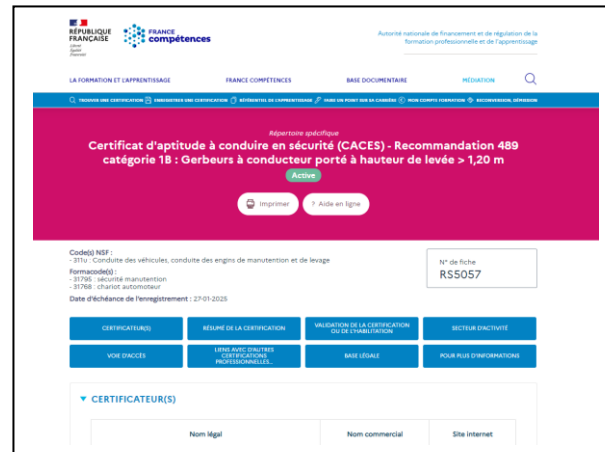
RÉPUBLIQUE FRANÇAISE
Liberté
Égalité
Fraternité

FRANCE compétences

Autorité nationale de financement et de régulation de la formation professionnelle et de l'apprentissage

LA FORMATION ET L'APPRENTISSAGE
FRANCE COMPÉTENCES
BASE DOCUMENTAIRE
MÉDIATION

TROUVER UNE CERTIFICATION
ENREGISTRER UNE CERTIFICATION
RÉFÉRENTIEL DE L'APPRENTISSAGE
FAIRE UN POINT SUR SA CARRIÈRE
MON COMPTE FORMATION
RECONVERSION, DÉMISSION

Répertoire spécifique

Certificat d'aptitude à conduire en sécurité (CACES) - Recommandation 489 catégorie 1B : Gerbeurs à conducteur porté à hauteur de levée > 1,20 m

Active

Imprimer
Aide en ligne

Code(s) NSF :
- 311u : Conduite des véhicules, conduite des engins de manutention et de levage

Formacode(s) :
- 31795 : sécurité manutention
- 31768 : chariot automoteur

Date d'échéance de l'enregistrement : 27-01-2025

N° de fiche
RS5057

CERTIFICATEUR(S)
RÉSUMÉ DE LA CERTIFICATION
VALIDATION DE LA CERTIFICATION OU DE L'HABILITATION
SECTEUR D'ACTIVITÉ
VOIE D'ACCÈS
LIENS AVEC D'AUTRES CERTIFICATIONS PROFESSIONNELLES...
BASE LÉGALE
POUR PLUS D'INFORMATIONS

CERTIFICATEUR(S)

| Nom légal | Nom commercial | Site internet |
|---|---|---|